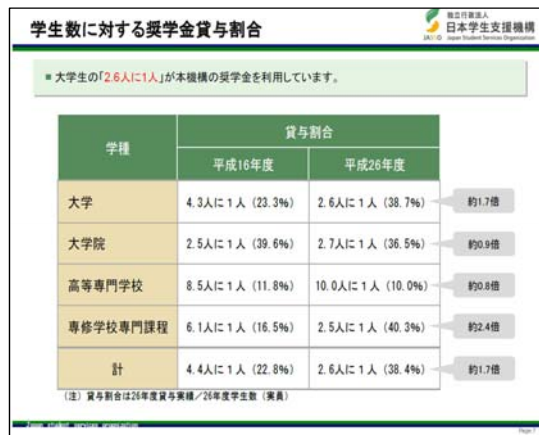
学生数に対する奨学金貸与割合

独立行政法人
日本学生支援機構
JASSO Japan Student Services Organization

■ 大学生の「2.6人に1人」が本機構の奨学金を利用しています。

| 学種 | 貸与割合 平成16年度 | 貸与割合 平成26年度 | |
|---|---|---|---|
| 大学 | 4.3人に1人（23.3%） | 2.6人に1人（38.7%） | 約1.7倍 |
| 大学院 | 2.5人に1人（39.6%） | 2.7人に1人（36.5%） | 約0.9倍 |
| 高等専門学校 | 8.5人に1人（11.8%） | 10.0人に1人（10.0%） | 約0.8倍 |
| 専修学校専門課程 | 6.1人に1人（16.5%） | 2.5人に1人（40.3%） | 約2.4倍 |
| 計 | 4.4人に1人（22.8%） | 2.6人に1人（38.4%） | 約1.7倍 |

（注）貸与割合は26年度貸与実績／26年度学生数（実員）

Japan Student Services Organization

Page 1